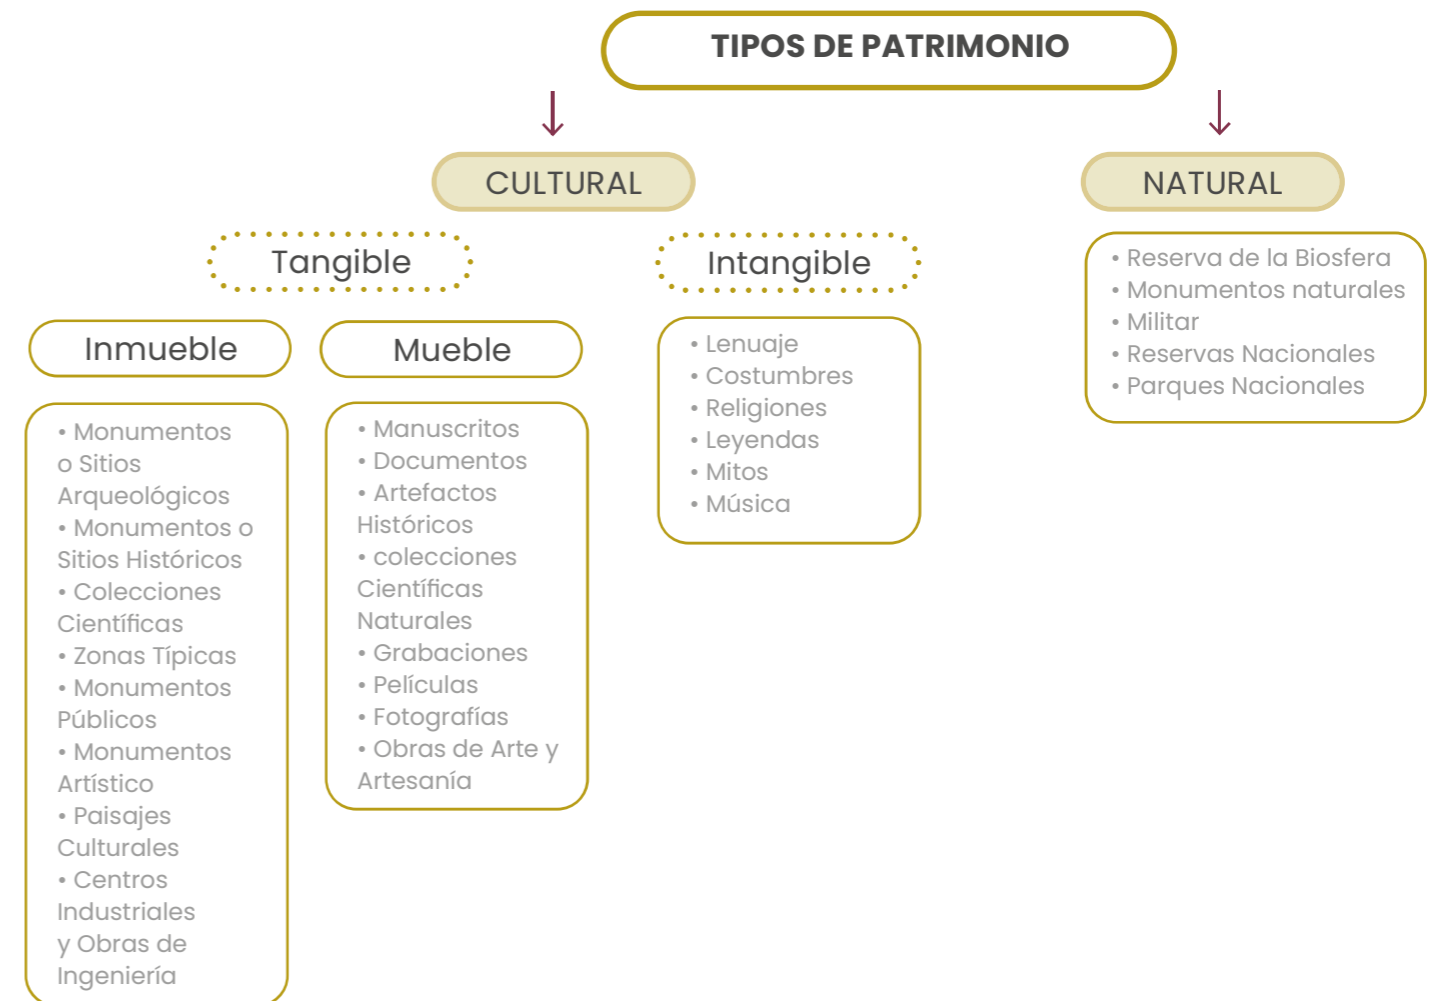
TIPOS DE PATRIMONIO

CULTURAL

NATURAL

Tangible

Intangible

Inmueble

Mueble

• Monumentos o Sitios Arqueológicos
• Monumentos o Sitios Históricos
• Colecciones Científicas
• Zonas Típicas
• Monumentos Públicos
• Monumentos Artístico
• Paisajes Culturales
• Centros Industriales y Obras de Ingeniería

• Manuscritos
• Documentos
• Artefactos Históricos
• colecciones Científicas Naturales
• Grabaciones
• Películas
• Fotografías
• Obras de Arte y Artesanía

• Lenuaje
• Costumbres
• Religiones
• Leyendas
• Mitos
• Música

• Reserva de la Biosfera
• Monumentos naturales
• Militar
• Reservas Nacionales
• Parques Nacionales